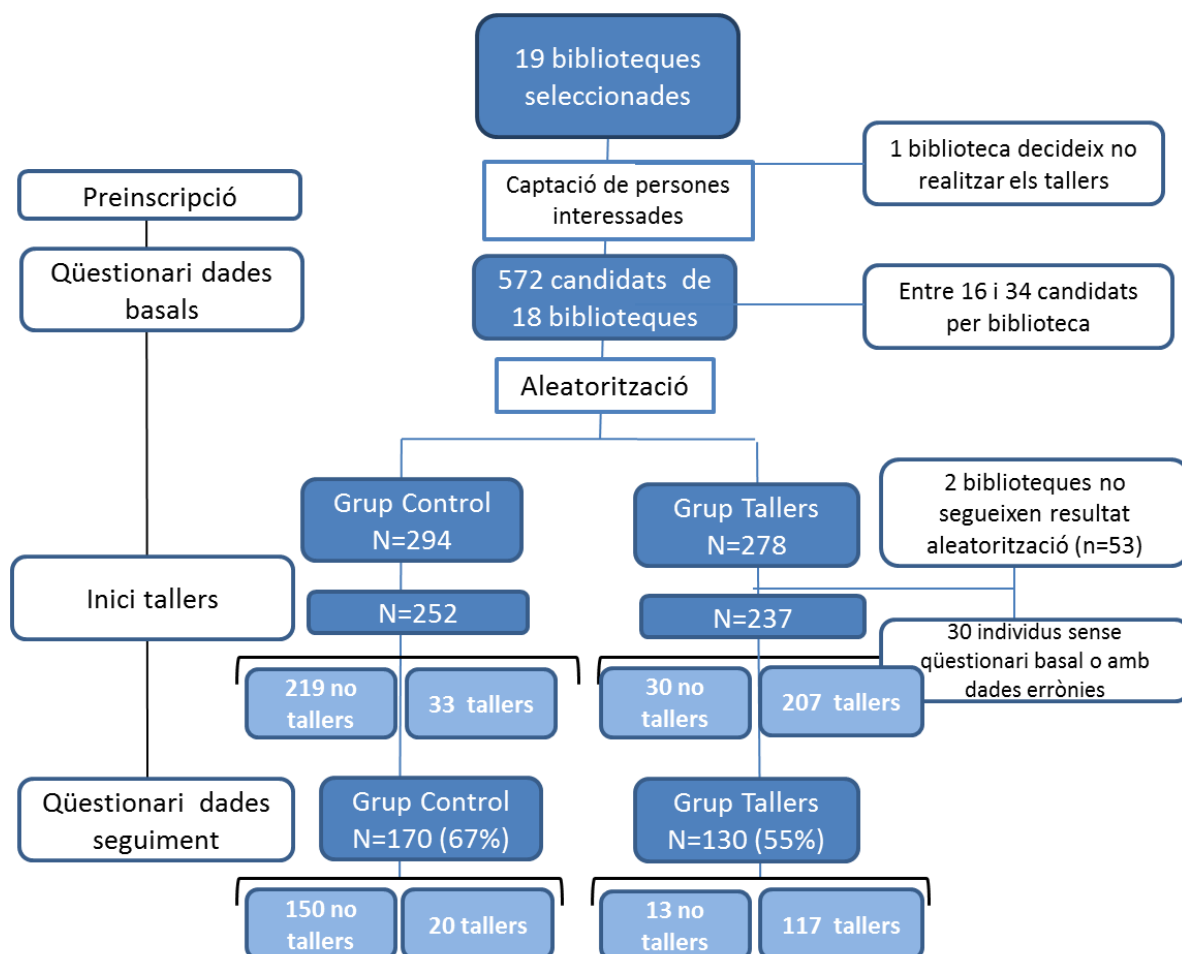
19 biblioteques seleccionades

1 biblioteca decideix no realitzar els tallers

Preinscripció

Captació de persones interessades

Qüestionari dades basals

572 candidats de 18 biblioteques

Entre 16 i 34 candidats per biblioteca

Aleatorització

Grup Control N=294

Grup Tallers N=278

2 biblioteques no segueixen resultat aleatorització (n=53)

Inici tallers

N=252

N=237

30 individus sense qüestionari basal o amb dades errònies

219 no tallers

33 tallers

30 no tallers

207 tallers

Qüestionari dades seguiment

Grup Control N=170 (67%)

Grup Tallers N=130 (55%)

150 no tallers

20 tallers

13 no tallers

117 tallers